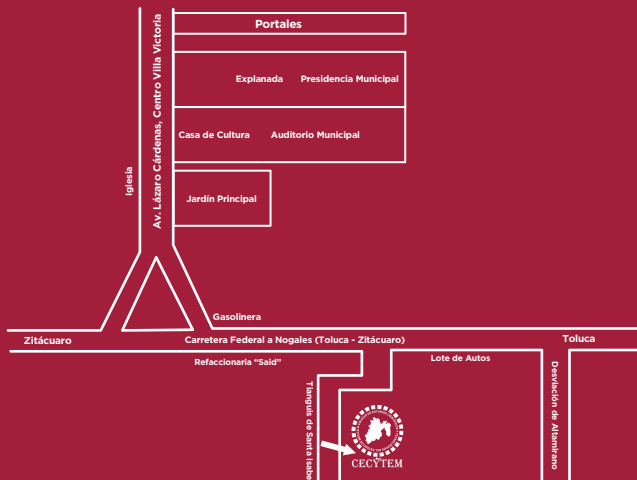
Portales

Explanada

Presidencia Municipal

Casa de Cultura

Auditorio Municipal

Jardín Principal

Av. Lázaro Cárdenas, Centro Villa Victoria

Iglesia

Gasolinera

Zitácuaro

Carretera Federal a Nogales (Toluca - Zitácuaro)

Toluca

Refaccionaria "Said"

Lote de Autos

Tianguis de Santa Isabe

Desviación de Altamirano

CECYTEM